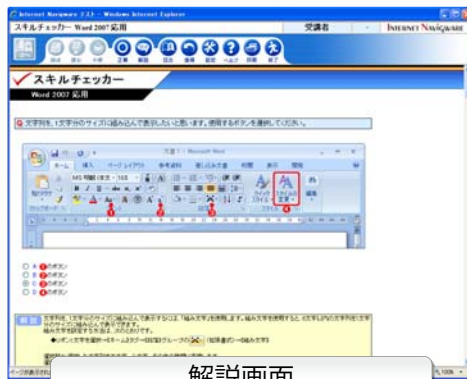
Internet Navigware テスト - Windows Internet Explorer

スキルチェッカー Word 2007 応用

受講者

INTERNET NAVIGWARE

スキルチェッカー

Word 2007 応用

Q 文字列を、1文字分のサイズに組み込んで表示したいと思います。使用するボタンを選択してください。

文書1 - Microsoft Word

ホーム 挿入 ページレイアウト 参考資料 差し込み文書 校閲 表示 開発

MS 明朝 (本文 - 10.5

A ①のボタン
B ②のボタン
C ③のボタン
D ④のボタン

解説画面